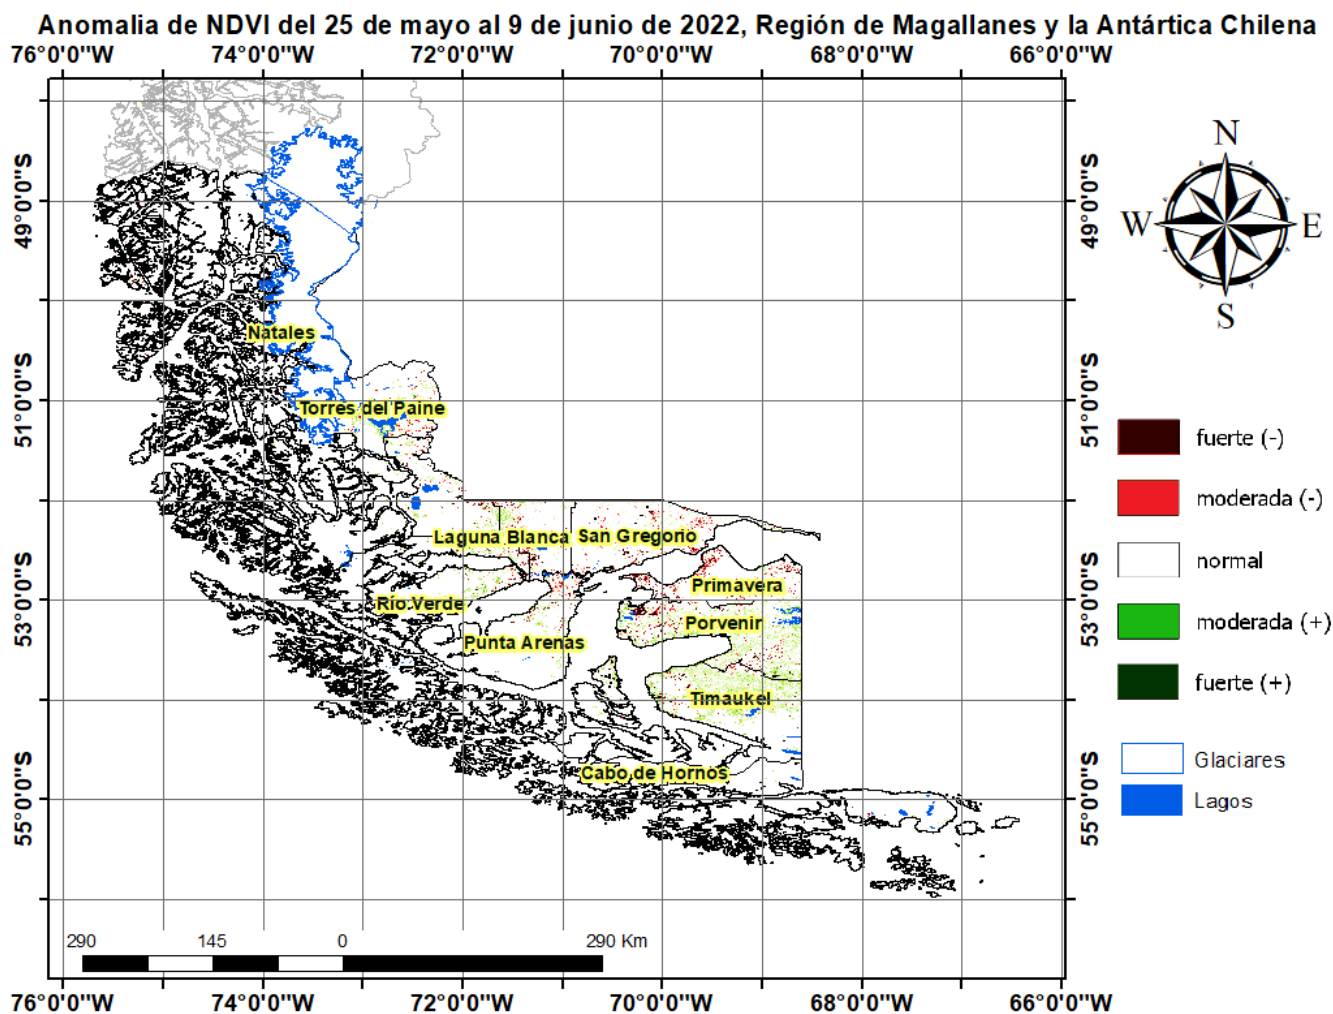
Anomalia de NDVI del 25 de mayo al 9 de junio de 2022, Región de Magallanes y la Antártica Chilena

76°0'0"W 74°0'0"W 72°0'0"W 70°0'0"W 68°0'0"W 66°0'0"W

49°0'0"S
51°0'0"S
53°0'0"S
55°0'0"S

Natales
Torres del Paine
Laguna Blanca
San Gregorio
Primavera
Río Verde
Porvenir
Punta Arenas
Timaukel
Cabo de Hornos

N
W
E
S

fuerte (-)
moderada (-)
normal
moderada (+)
fuerte (+)
Glaciares
Lagos

290 145 0 290 Km

49°0'0"S
51°0'0"S
53°0'0"S
55°0'0"S

76°0'0"W 74°0'0"W 72°0'0"W 70°0'0"W 68°0'0"W 66°0'0"W